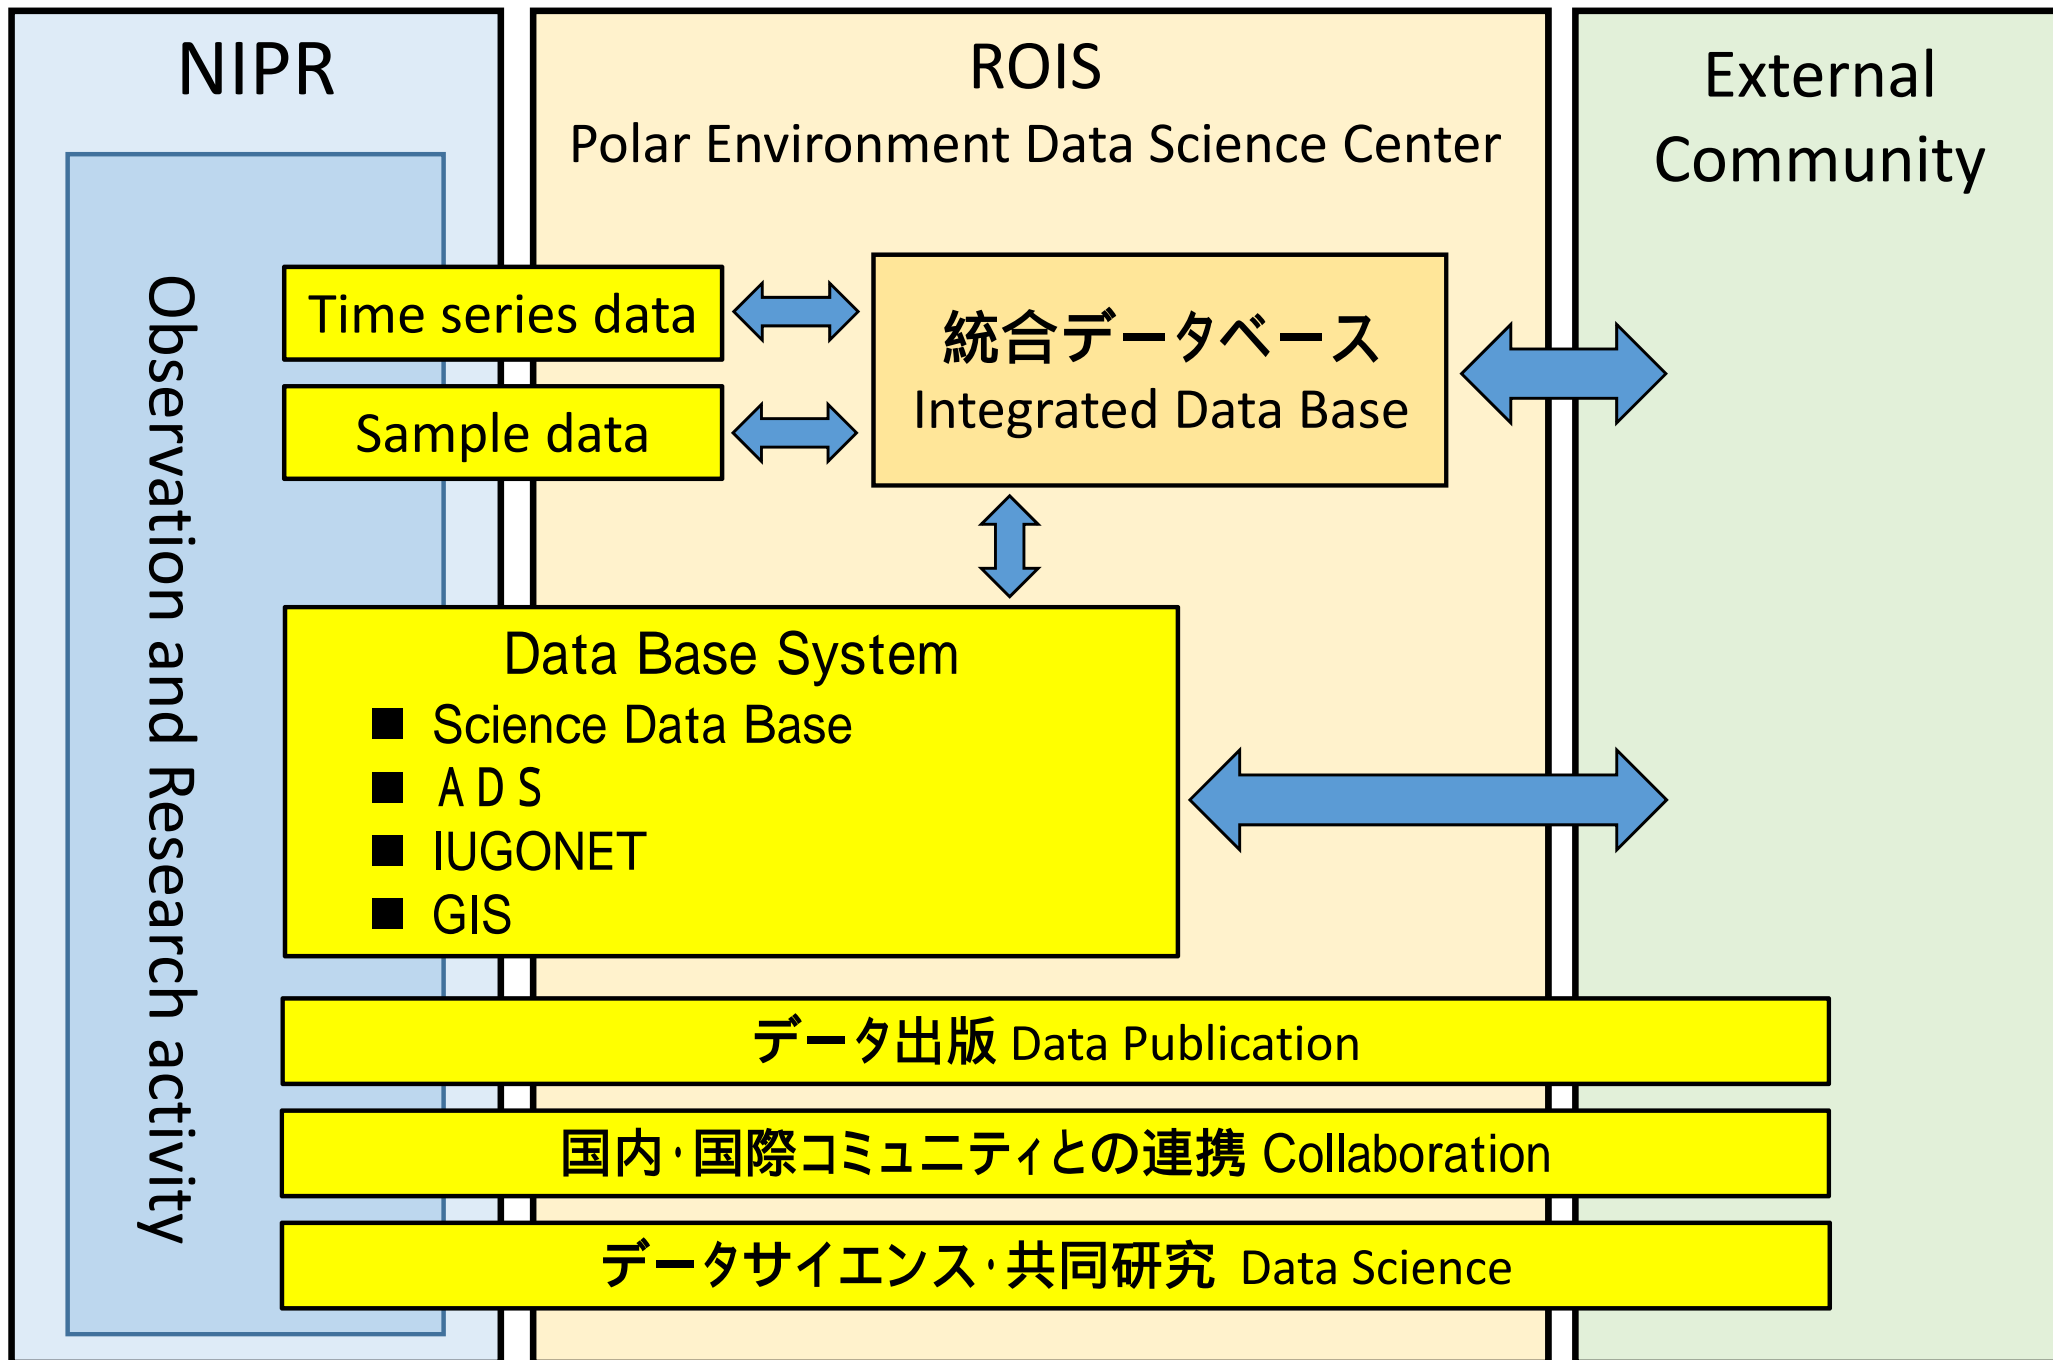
NIPR

ROIS
Polar Environment Data Science Center

External Community

Observation and Research activity

Time series data

Sample data

統合データベース
Integrated Data Base

Data Base System
■ Science Data Base
■ ＡＤＳ
■ IUGONET
■ GIS

データ出版 Data Publication

国内·国際コミュニティとの連携 Collaboration

データサイエンス·共同研究 Data Science